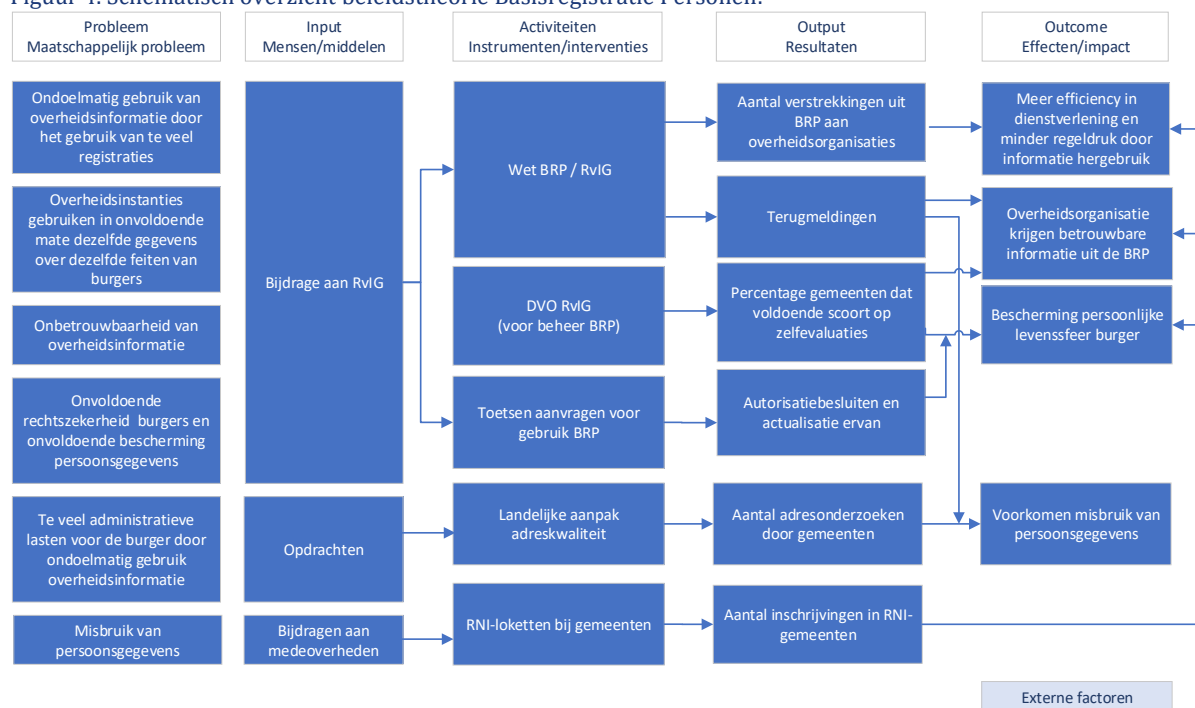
Figuur 1. Schematisch overzicht beleidstheorie Basisregistratie Personen.

Probleem
Maatschappelijk probleem

Ondoelmatig gebruik van overheidsinformatie door het gebruik van te veel registraties

Overheidsinstanties gebruiken in onvoldoende mate dezelfde gegevens over dezelfde feiten van burgers

Onbetrouwbaarheid van overheidsinformatie

Onvoldoende rechtszekerheid burgers en onvoldoende bescherming persoonsgegevens

Te veel administratieve lasten voor de burger door ondoelmatig gebruik overheidsinformatie

Misbruik van persoonsgegevens

Input
Mensen/middelen

Bijdrage aan RvIG

Opdrachten

Bijdragen aan medeoverheden

Activiteiten
Instrumenten/interventies

Wet BRP / RvIG

DVO RvIG (voor beheer BRP)

Toetsen aanvragen voor gebruik BRP

Landelijke aanpak adreskwaliteit

RNI-loketten bij gemeenten

Output
Resultaten

Aantal verstrekkingen uit BRP aan overheidsorganisaties

Terugmeldingen

Percentage gemeenten dat voldoende scoort op zelfevaluaties

Autorisatiebesluiten en actualisatie ervan

Aantal adresonderzoeken door gemeenten

Aantal inschrijvingen in RNI-gemeenten

Outcome
Effecten/impact

Meer efficiency in dienstverlening en minder regeldruk door informatie hergebruik

Overheidsorganisatie krijgen betrouwbare informatie uit de BRP

Bescherming persoonlijke levenssfeer burger

Voorkomen misbruik van persoonsgegevens

Externe factoren